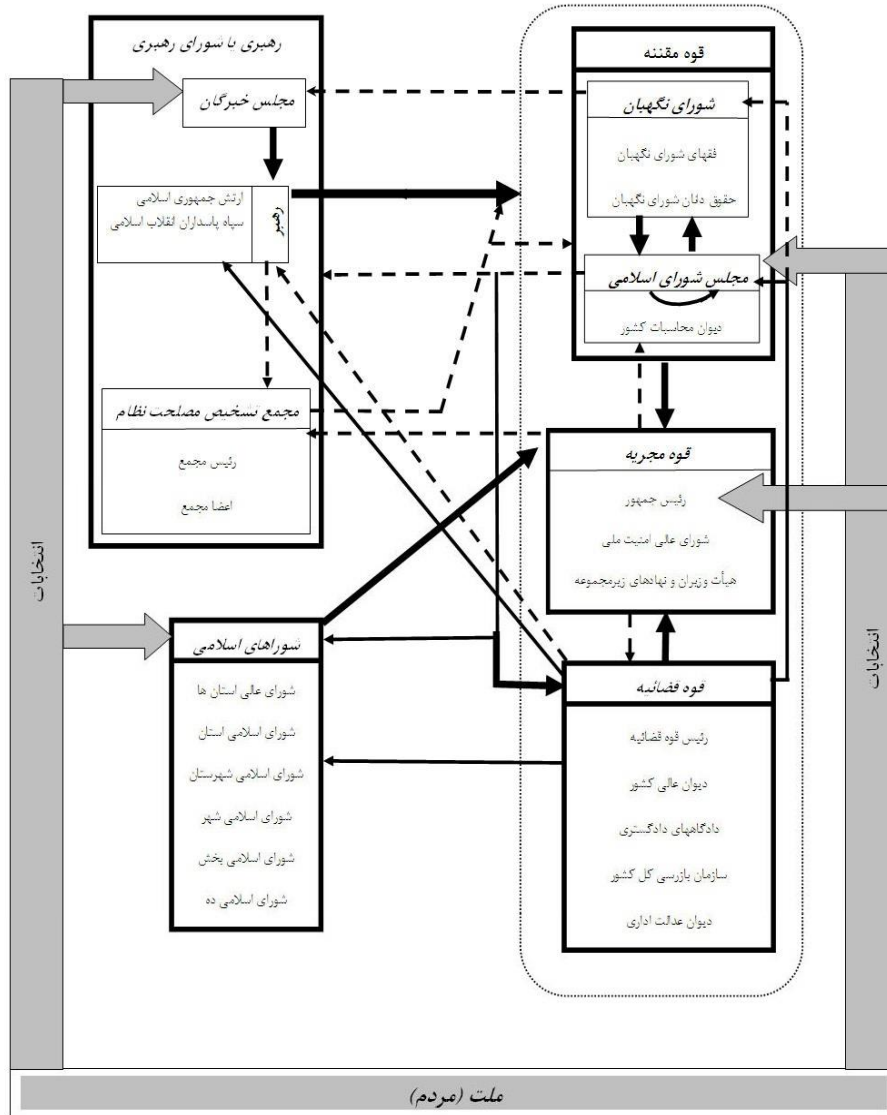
رهبری یا شورای رهبری

مجلس خبرگان

رهبر

ارتش جمهوری اسلامی
سپاه پاسداران انقلاب اسلامی

مجمع تشخیص مصلحت نظام

رئیس مجمع

اعضا مجمع

قوه مقننه

شورای نگهبان

فقهای شورای نگهبان

حقوق دانان شورای نگهبان

مجلس شورای اسلامی

دیوان محاسبات کشور

قوه مجریه

رئیس جمهور

شورای عالی امنیت ملی

هیأت وزیران و نهادهای زیرمجموعه

شوراهای اسلامی

شورای عالی استان ها

شورای اسلامی استان

شورای اسلامی شهرستان

شورای اسلامی شهر

شورای اسلامی بخش

شورای اسلامی ده

قوه قضائیه

رئیس قوه قضائیه

دیوان عالی کشور

دادگاههای دادگستری

سازمان بازرسی کل کشور

دیوان عدالت اداری

انتخابات

انتخابات

ملت (مردم)